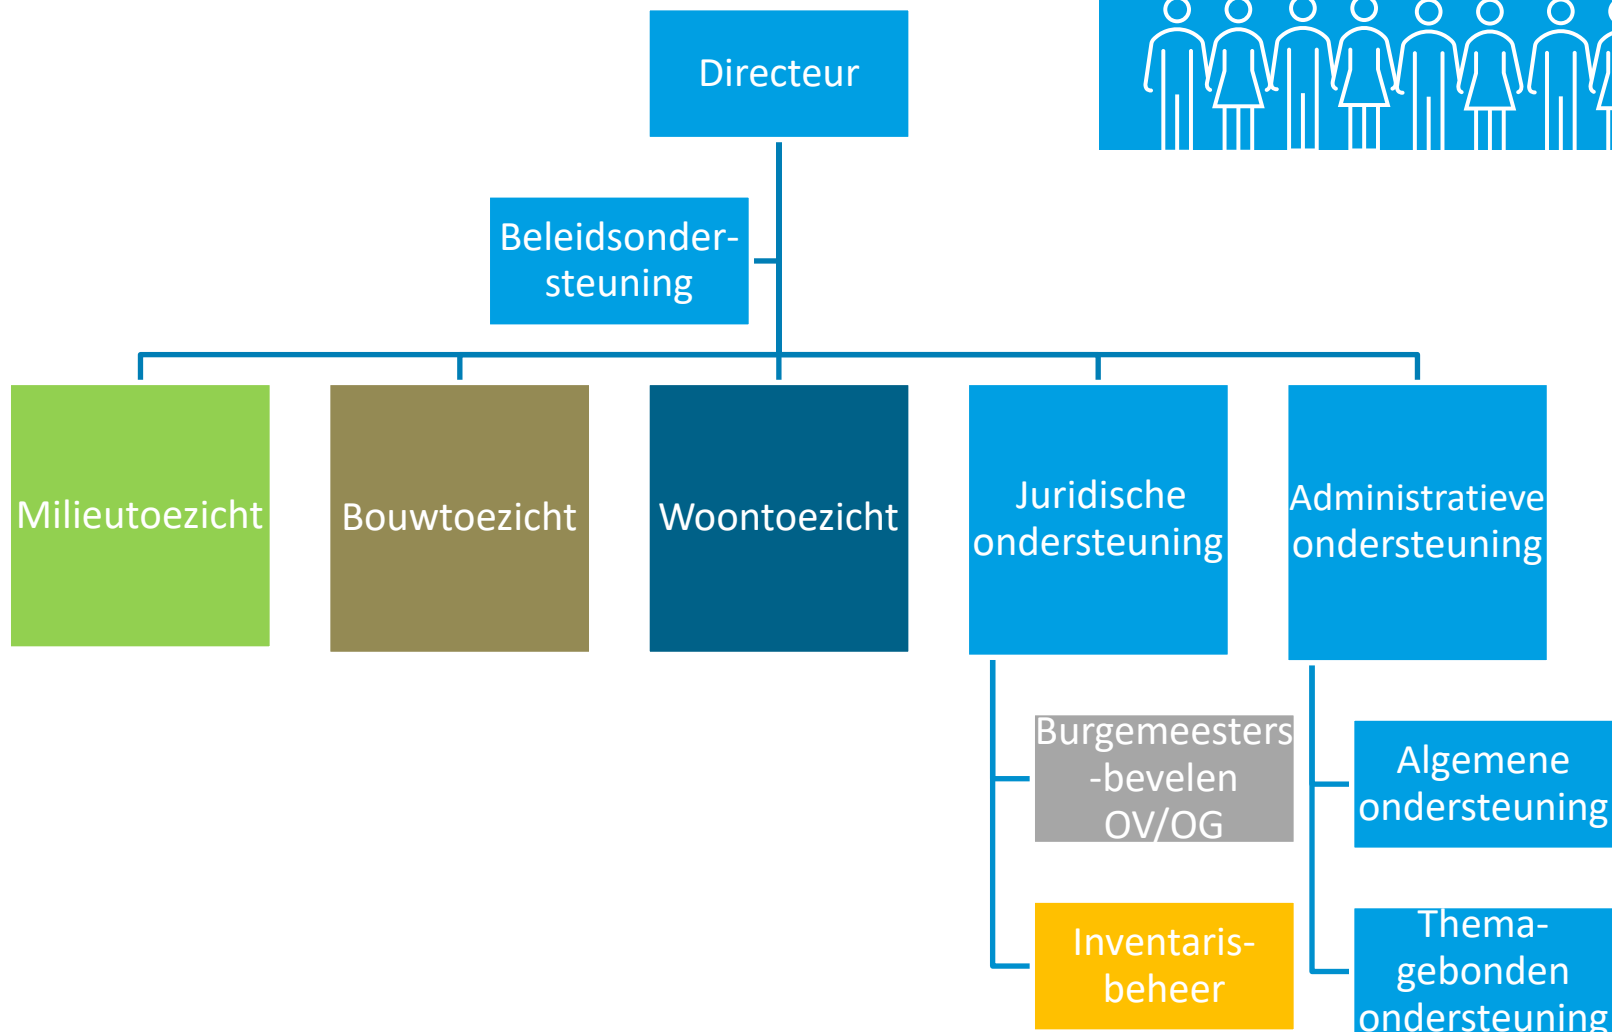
Directeur

Beleidsondersteuning

Milieutoezicht

Bouwtoezicht

Woontoezicht

Juridische ondersteuning

Administratieve ondersteuning

Burgemeesters-bevelen OV/OG

Inventarisbeheer

Algemene ondersteuning

Themagebonden ondersteuning